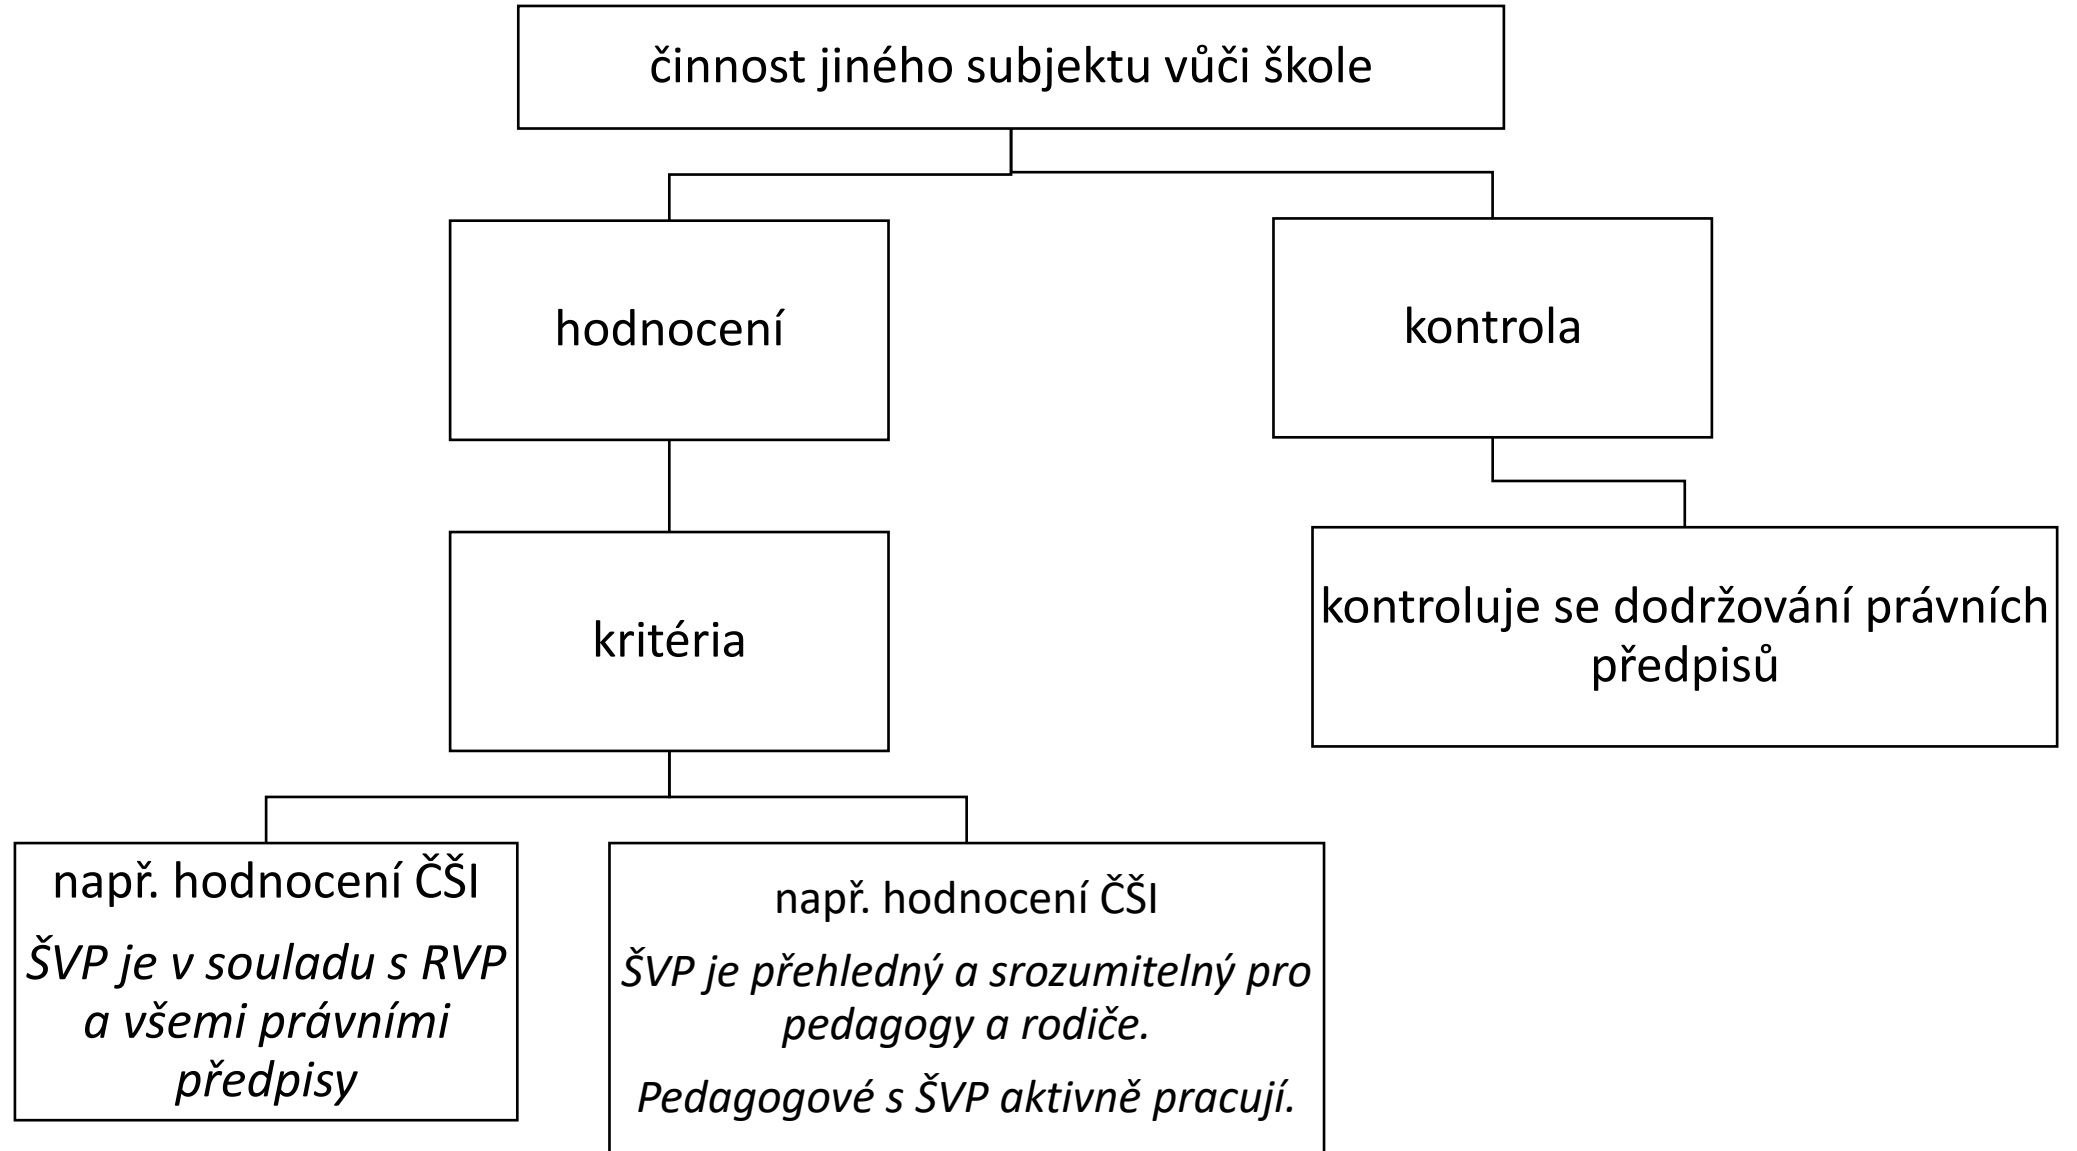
činnost jiného subjektu vůči škole

hodnocení

kontrola

kritéria

kontroluje se dodržování právních předpisů

např. hodnocení ČŠI

ŠVP je v souladu s RVP a všemi právními předpisy

např. hodnocení ČŠI

ŠVP je přehledný a srozumitelný pro pedagogy a rodiče.

Pedagogové s ŠVP aktivně pracují.